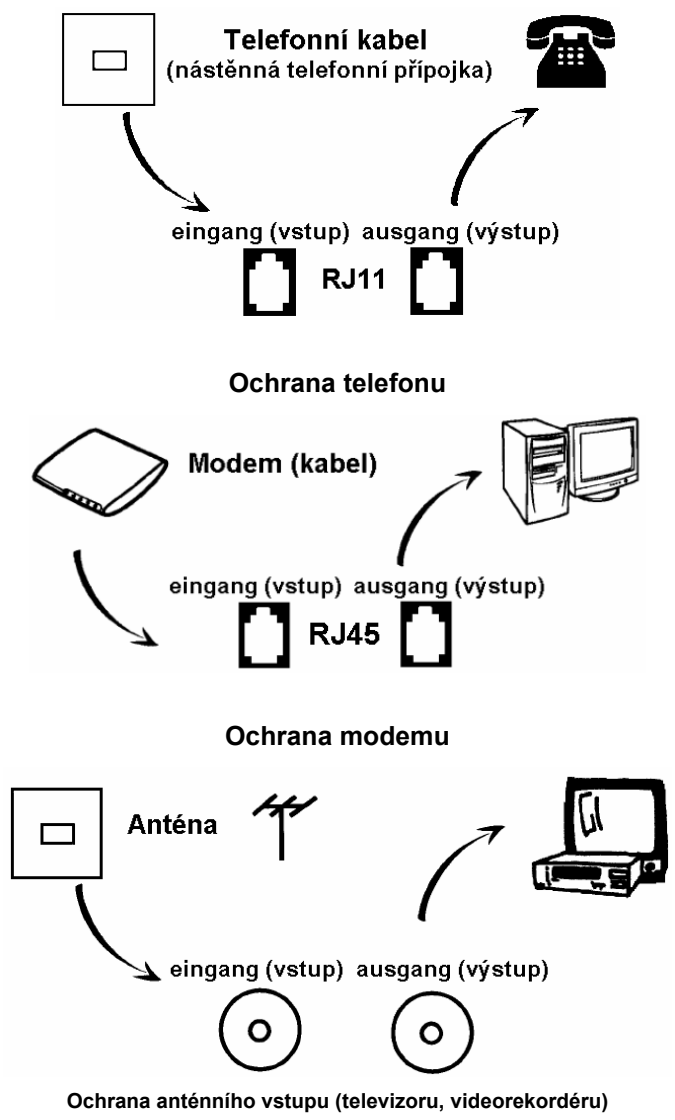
Telefonní kabel
(nástěnná telefonní přípojka)

eingang (vstup) ausgang (výstup)

RJ11

Ochrana telefonu

Modem (kabel)

eingang (vstup) ausgang (výstup)

RJ45

Ochrana modemu

Anténa

eingang (vstup) ausgang (výstup)

Ochrana anténního vstupu (televizoru, videorekordéru)